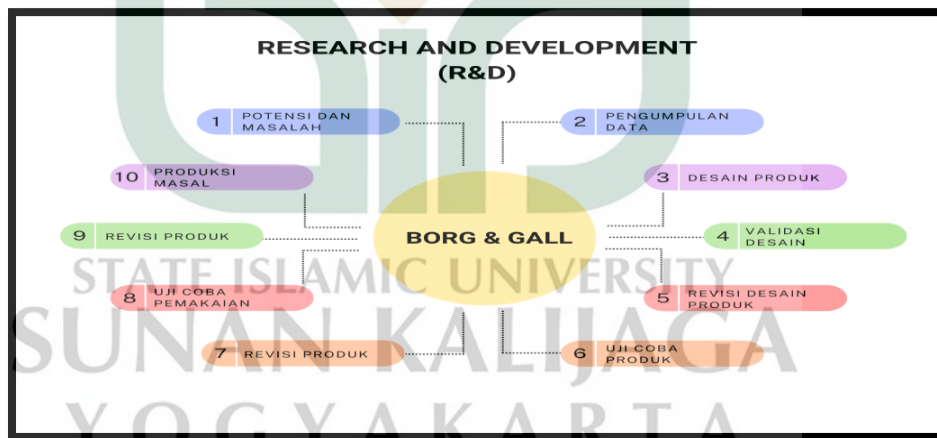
RESEARCH AND DEVELOPMENT
(R&D)

1 POTENSI DAN MASALAH

2 PENGUMPULAN DATA

10 PRODUKSI MASAL

3 DESAIN PRODUK

9 REVISI PRODUK

BORG & GALL

4 VALIDASI DESAIN

8 UJI COBA PEMAKAIAN

5 REVISI DESAIN PRODUK

7 REVISI PRODUK

6 UJI COBA PRODUK

STATE ISLAMIC UNIVERSITY
SUNAN KALIJAGA
YOGYAKARTA